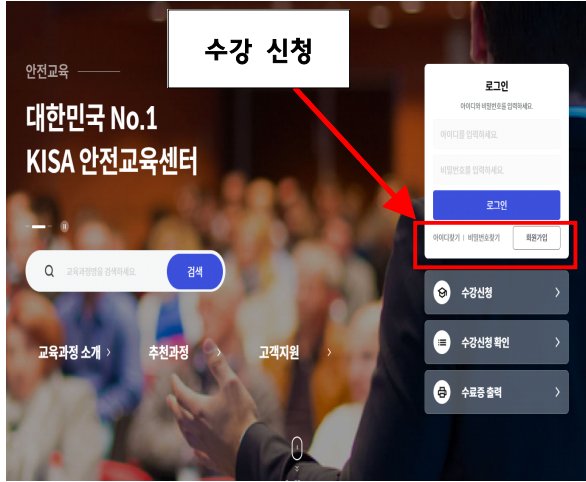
수강 신청

안전교육

대한민국 No.1
KISA 안전교육센터

교육과정명을 입력하세요.

검색

교육과정 소개 ›

추천과정 ›

고객지원 ›

로그인

아이디와 비밀번호를 입력하세요.

아이디를 입력하세요.

비밀번호를 입력하세요.

로그인

아이디찾기 | 비밀번호찾기

회원가입

수강신청 ›

수강신청 확인 ›

수료증 출력 ›